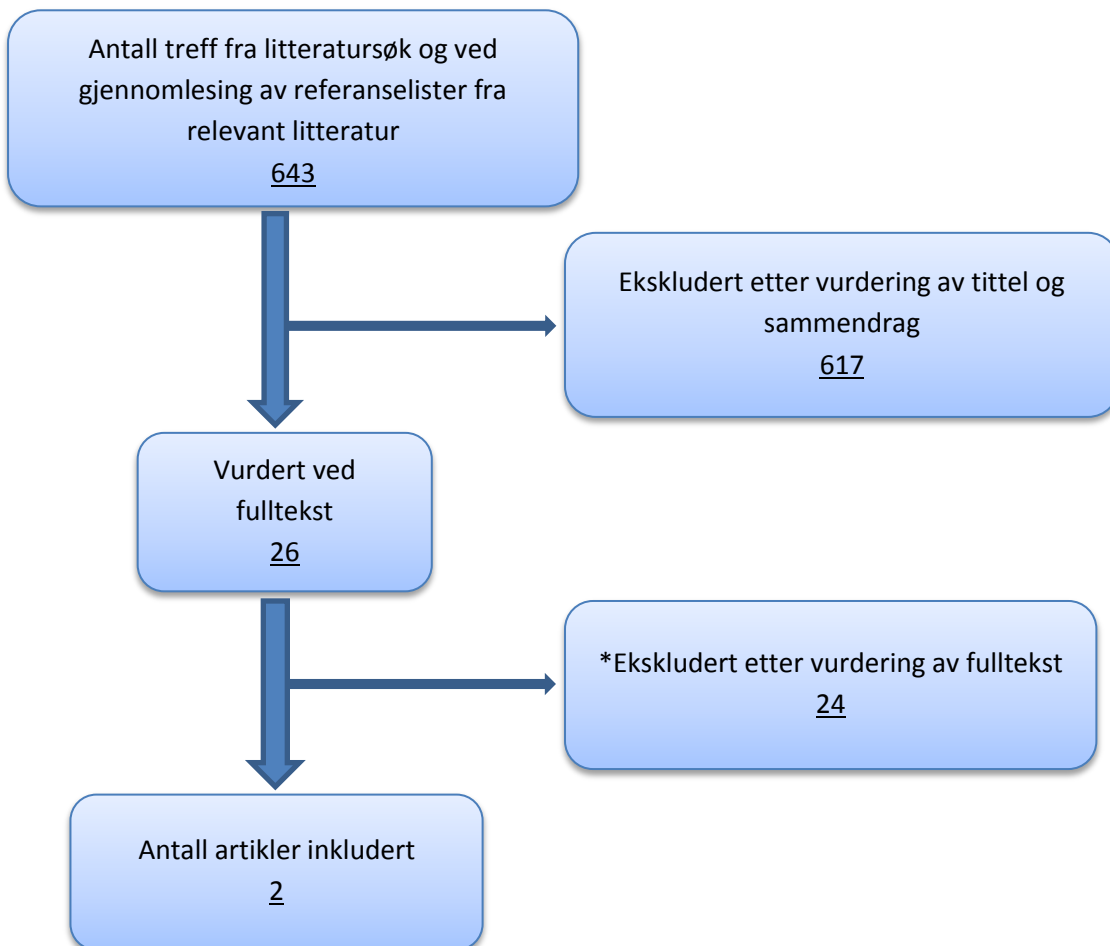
Antall treff fra litteratursøk og ved gjennomlesing av referanselister fra relevant litteratur
643

Ekskludert etter vurdering av tittel og sammendrag
617

Vurdert ved fulltekst
26

*Ekskludert etter vurdering av fulltekst
24

Antall artikler inkludert
2